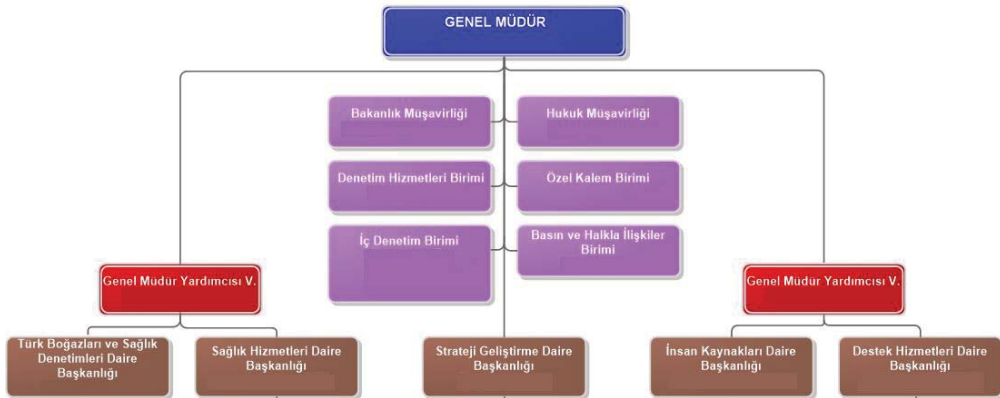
GENEL MÜDÜR

Bakanlık Müşavirliği

Hukuk Müşavirliği

Denetim Hizmetleri Birimi

Özel Kalem Birimi

İç Denetim Birimi

Basın ve Halkla İlişkiler Birimi

Genel Müdür Yardımcısı V.

Genel Müdür Yardımcısı V.

Türk Boğazları ve Sağlık Denetimleri Daire Başkanlığı

Sağlık Hizmetleri Daire Başkanlığı

Strateji Geliştirme Daire Başkanlığı

İnsan Kaynakları Daire Başkanlığı

Destek Hizmetleri Daire Başkanlığı